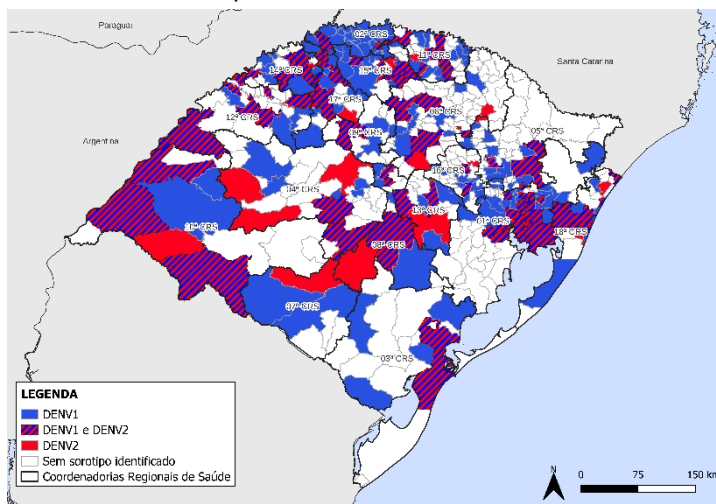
Paraguai
Santa Catarina
Argentina
02ª CRS
11ª CRS
14ª CRS
15ª CRS
17ª CRS
12ª CRS
06ª CRS
09ª CRS
05ª CRS
04ª CRS
16ª CRS
10ª CRS
13ª CRS
01ª CRS
18ª CRS
08ª CRS
07ª CRS
03ª CRS

LEGENDA
DENV1
DENV1 e DENV2
DENV2
Sem sorotipo identificado
Coordenadorias Regionais de Saúde

N
0 75 150 km